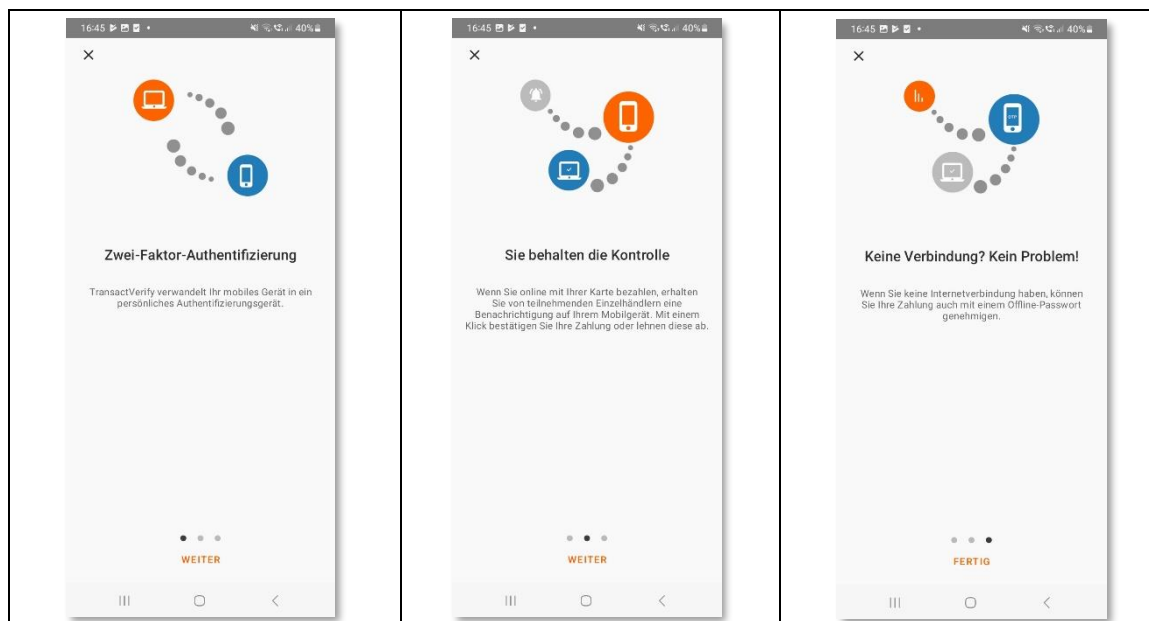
16:45 40%

×

Zwei-Faktor-Authentifizierung

TransactVerify verwandelt Ihr mobiles Gerät in ein persönliches Authentifizierungsgerät.

WEITER

16:45 40%

×

Sie behalten die Kontrolle

Wenn Sie online mit Ihrer Karte bezahlen, erhalten Sie von teilnehmenden Einzelhändlern eine Benachrichtigung auf Ihrem Mobilgerät. Mit einem Klick bestätigen Sie Ihre Zahlung oder lehnen diese ab.

WEITER

16:45 40%

×

OTP

Keine Verbindung? Kein Problem!

Wenn Sie keine Internetverbindung haben, können Sie Ihre Zahlung auch mit einem Offline-Passwort genehmigen.

FERTIG